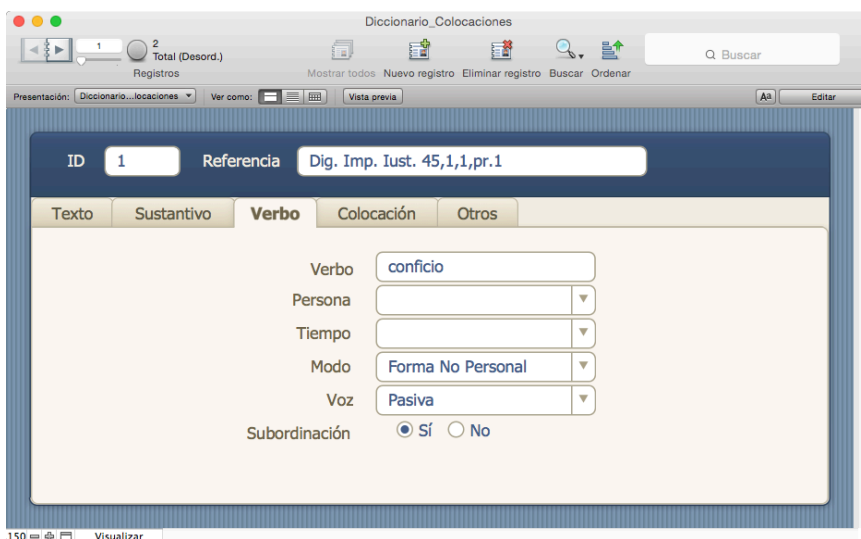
Diccionario_Colocaciones

1
2
Total (Desord.)
Registros

Mostrar todos  Nuevo registro  Eliminar registro  Buscar  Ordenar

Buscar

Presentación: Diccionario...locaciones  Ver como:  Vista previa  Aa  Editar

ID 1  Referencia Dig. Imp. Iust. 45,1,1,pr.1

Texto  Sustantivo  Verbo  Colocación  Otros

Verbo conficio
Persona
Tiempo
Modo Forma No Personal
Voz Pasiva
Subordinación  Sí  No

150  Visualizar